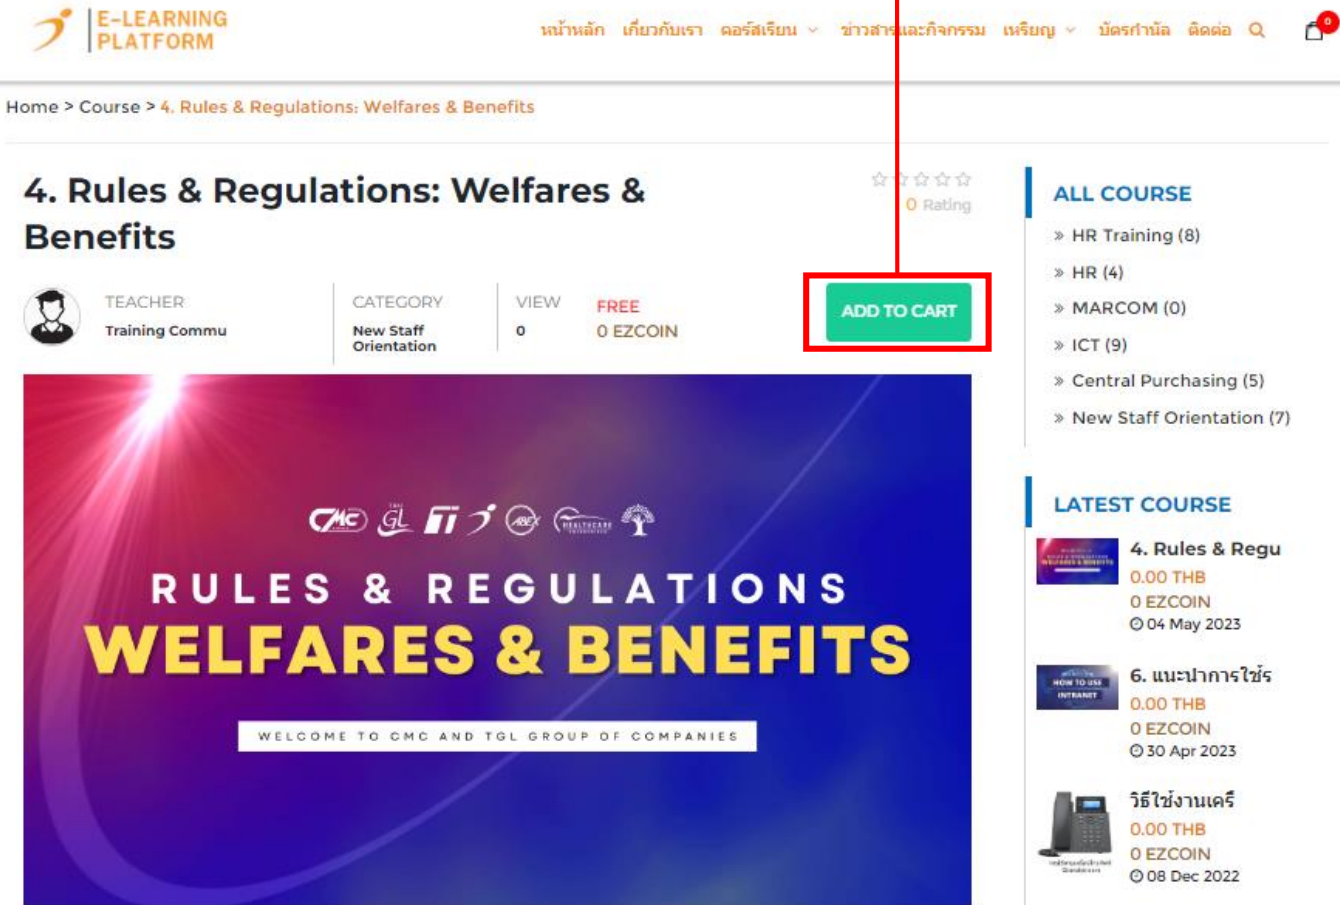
E-LEARNING PLATFORM

หน้าหลัก เกี่ยวกับเรา คอร์สเรียน ข่าวสารและกิจกรรม เหรียญ บัตรกำนัล ติดต่อ

0

Home > Course > 4. Rules & Regulations: Welfares & Benefits

4. Rules & Regulations: Welfares & Benefits

0 Rating

TEACHER
Training Commu

CATEGORY
New Staff Orientation

VIEW
0

FREE
0 EZCOIN

ADD TO CART

CMC GL TT ABEX HEALTHCARE

RULES & REGULATIONS
WELFARES & BENEFITS

WELCOME TO CMC AND TGL GROUP OF COMPANIES

ALL COURSE

» HR Training (8)
» HR (4)
» MARCOM (0)
» ICT (9)
» Central Purchasing (5)
» New Staff Orientation (7)

LATEST COURSE

4. Rules & Regu
0.00 THB
0 EZCOIN
04 May 2023

HOW TO USE INTRANET
6. แนะนำการใช้
0.00 THB
0 EZCOIN
30 Apr 2023

วิธีใช้งานเคร
0.00 THB
0 EZCOIN
08 Dec 2022